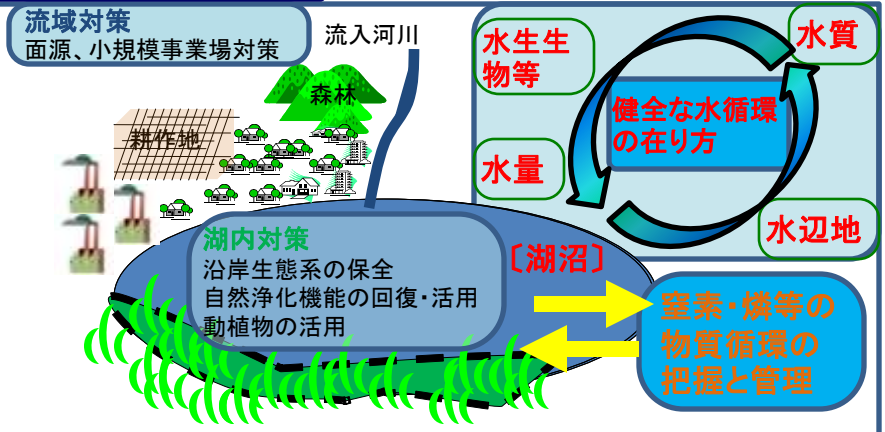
流域対策
面源、小規模事業場対策

流入河川

森林

耕作地

水生生物等

水質

健全な水循環の在り方

水量

水辺地

湖内対策
沿岸生態系の保全
自然浄化機能の回復・活用
動植物の活用

〔湖沼〕

窒素・燐等の物質循環の把握と管理